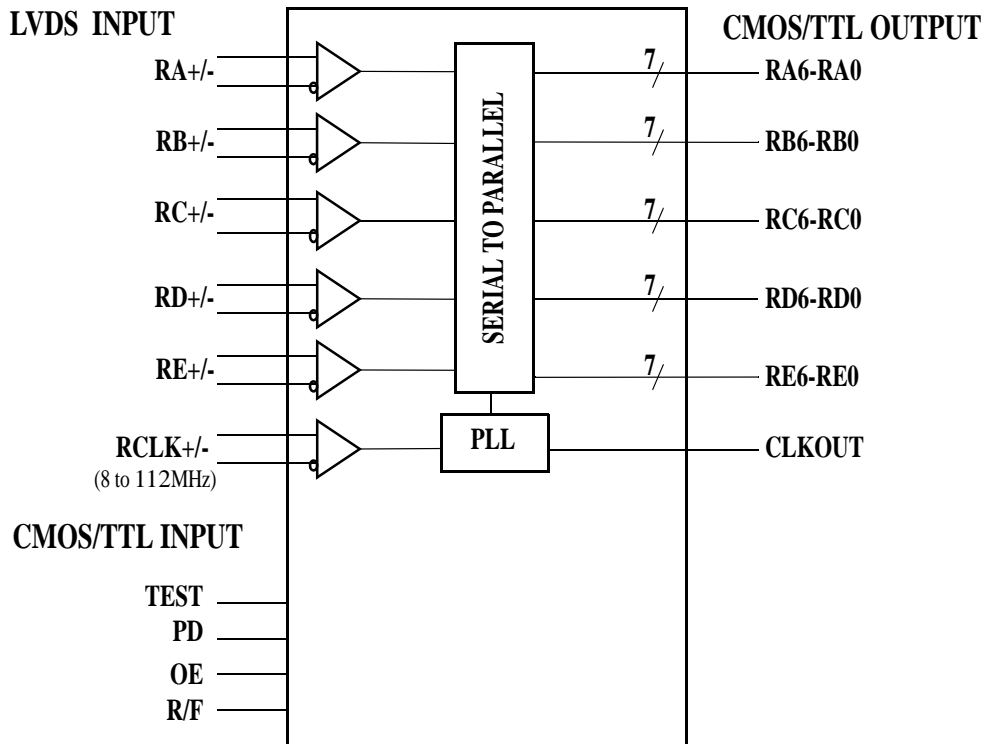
LVDS INPUT

CMOS/TTL OUTPUT

RA+/-

RB+/-

RC+/-

RD+/-

RE+/-

RCLK+/-
(8 to 112MHz)

SERIAL TO PARALLEL

PLL

7

RA6-RA0

7

RB6-RB0

7

RC6-RC0

7

RD6-RD0

7

RE6-RE0

CLKOUT

CMOS/TTL INPUT

TEST
PD
OE
R/F